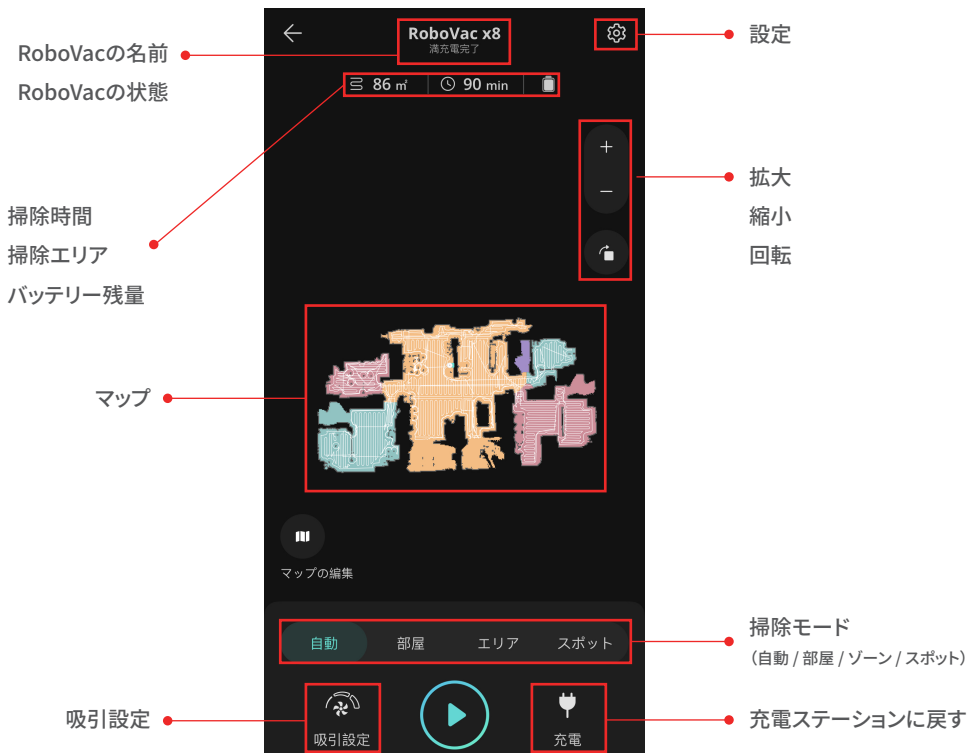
RoboVacの名前
RoboVacの状態

RoboVac x8
満充電完了

設定

86 ㎡ | 90 min

掃除時間
掃除エリア
バッテリー残量

+
−

拡大
縮小
回転

マップ

マップの編集

自動 部屋 エリア スポット

掃除モード
(自動 / 部屋 / ゾーン / スポット)

吸引設定

吸引設定

充電

充電ステーションに戻す